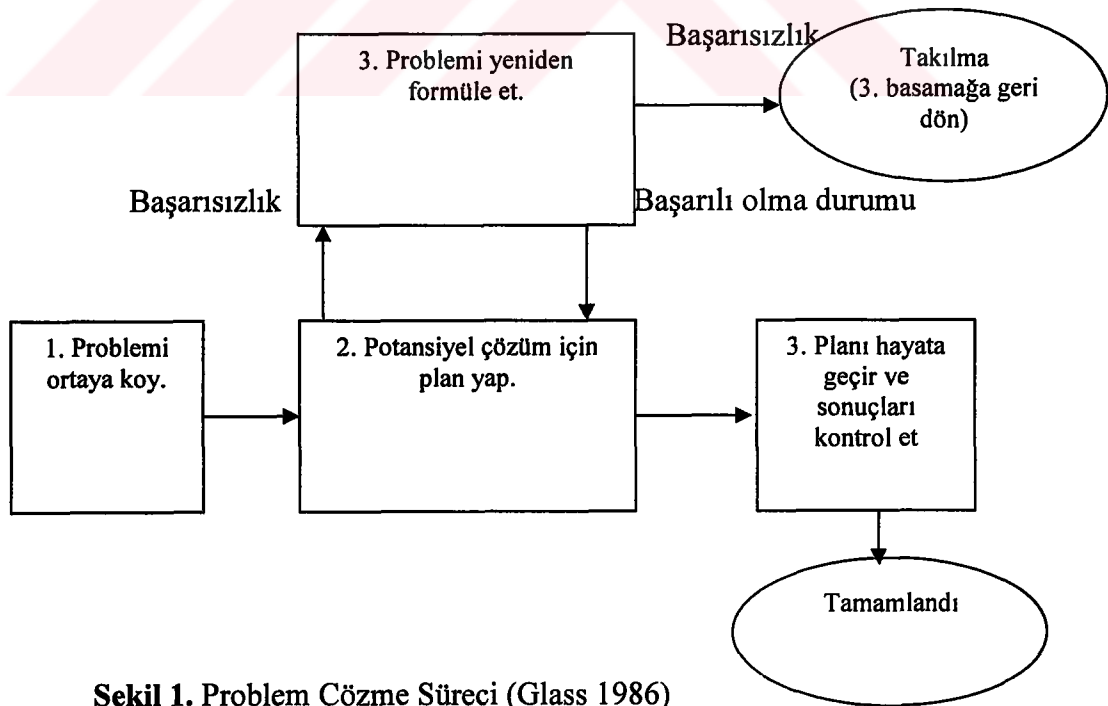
3. Problemi yeniden formüle et.

Başarısızlık

Takılma (3. basamağa geri dön)

Başarısızlık

Başarılı olma durumu

1. Problemi ortaya koy.

2. Potansiyel çözüm için plan yap.

3. Planı hayata geçir ve sonuçları kontrol et

Tamamlandı

**Sekil 1.** Problem Cözme Süreci (Glass 1986)